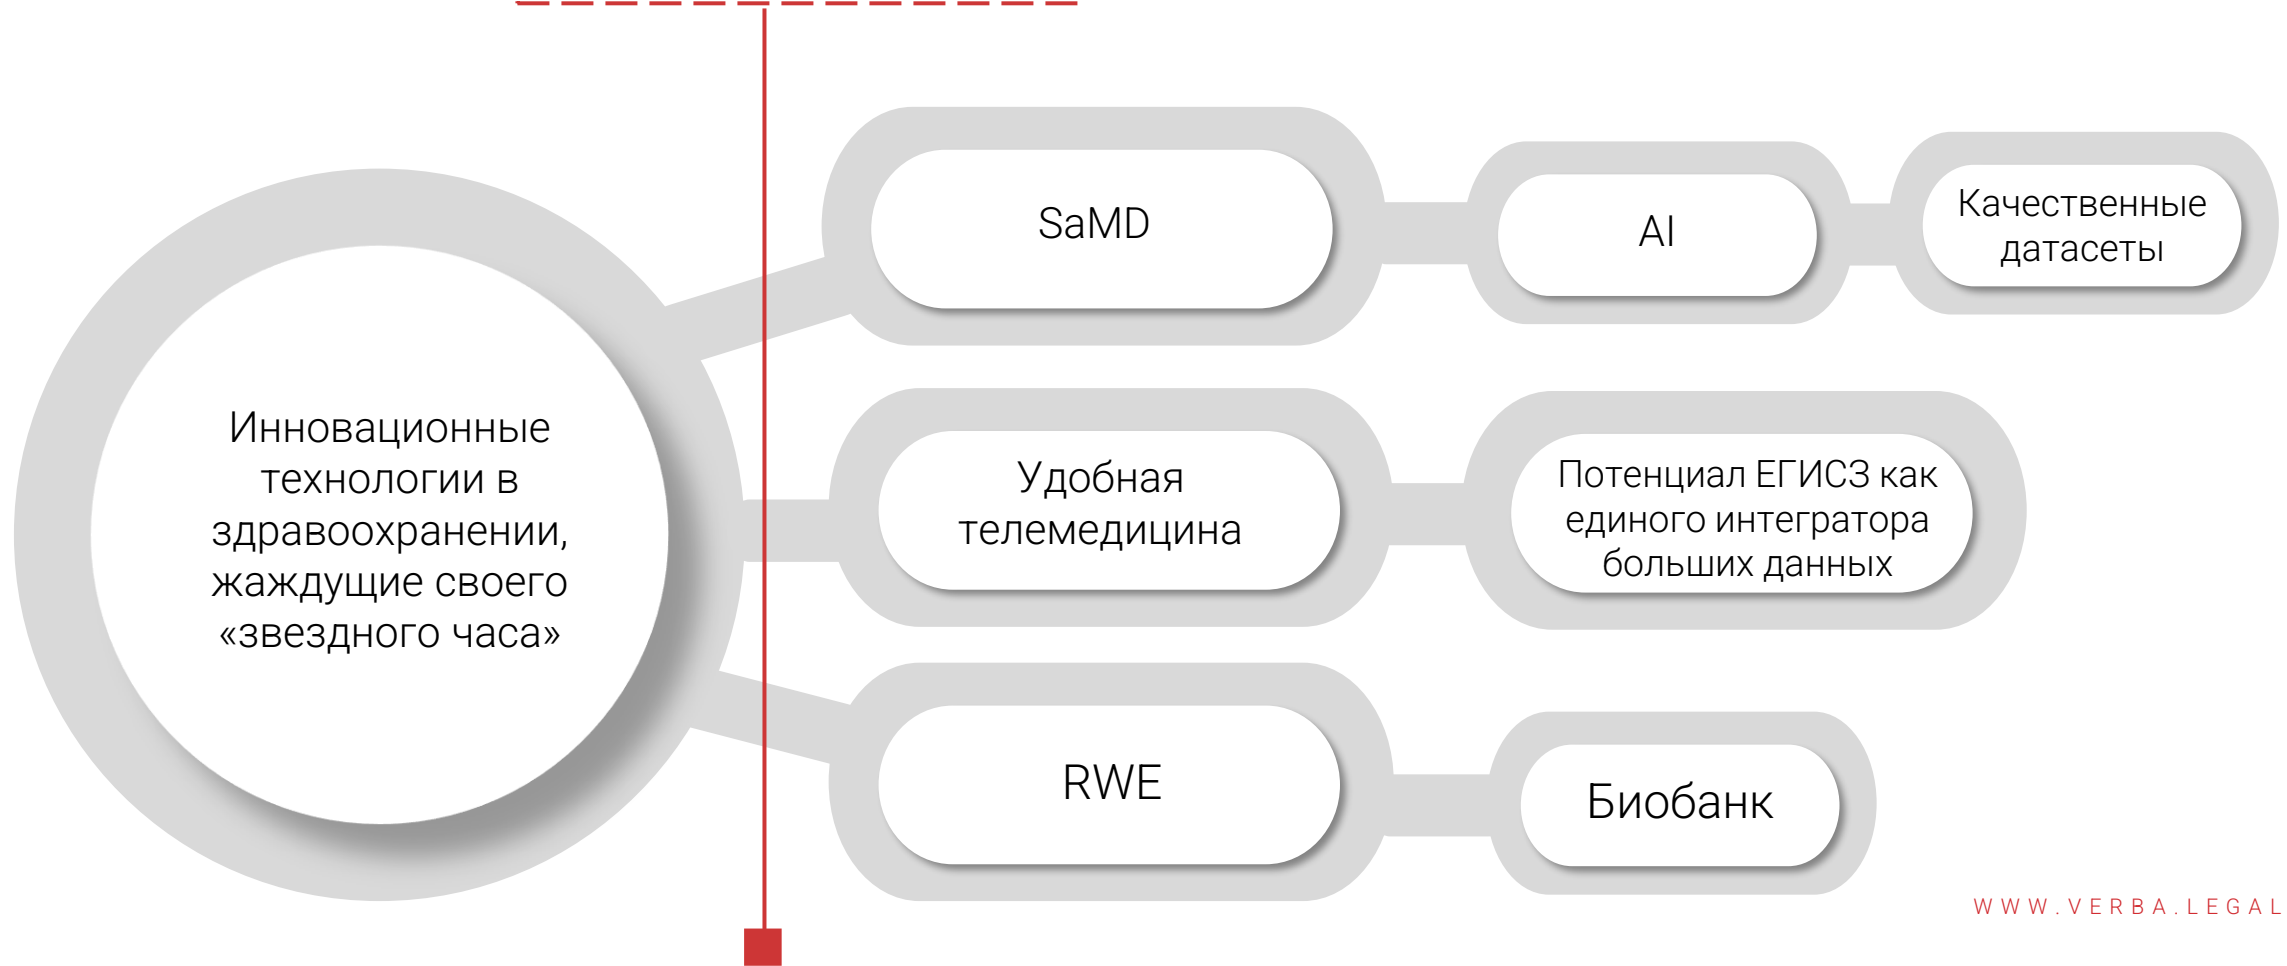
Инновационные технологии в здравоохранении, жаждущие своего «звездного часа»

SaMD

AI

Качественные датасеты

Удобная телемедицина

Потенциал ЕГИСЗ как единого интегратора больших данных

RWE

Биобанк

WWW.VERBA.LEGAL